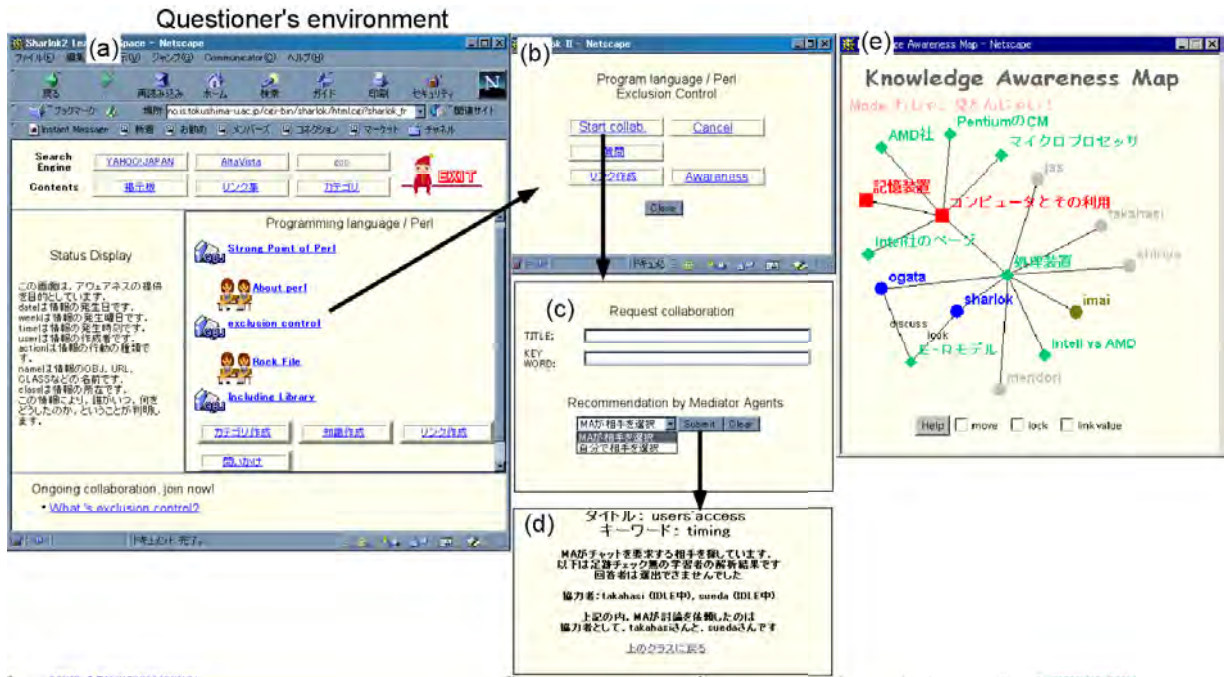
Questioner's environment

(a)
Sharlok2 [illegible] - Netscape
ファイル(F) 編集 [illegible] ジャンプ(G) Communicator(C) ヘルプ(H)
戻る 再読み込み ホーム 検索 ガイド 印刷 セキュリティ
ブックマーク 場所 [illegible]o.is.tokushima-u.ac.jp/cgi-bin/sharlok/html.cgi?sharlok_fr 関連サイト
Instant Message 特選 お勧め メンバーズ コネクション マーケット チャネル

Search Engine: YAHOO!JAPAN | AltaVista | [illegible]
Contents: 掲示板 | リンク集 | カテゴリ
EXIT

Status Display

この画面は、アウェアネスの種類を目的としています。
dateは情報の発生曜日です。
weekは情報の発生曜日です。
timeは情報の発生時刻です。
userは情報の作成者です。
actionは情報の行動の種類です。
nameは情報のOBJ, URL, CLASSなどの名前です。
classは情報の所在です。
この情報により、誰がいつ、何をどうしたのか、ということが判明します。

Programming language / Perl
Strong Point of Perl
About perl
exclusion control
Rock File
Including Library
カテゴリ作成 | 知識作成 | リンク作成
問いかけ

Ongoing collaboration, join now!
• What 's exclusion control?

ドキュメント: 完了。

(b)
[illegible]k II - Netscape
Program language / Perl
Exclusion Control
Start collab. | Cancel
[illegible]
リンク作成 | Awareness
Close

(c)
Request collaboration
TITLE:
KEY WORD:
Recommendation by Mediator Agents
MAが相手を選択 | Submit | Clear
MAが相手を選択
自分で相手を選択

(d)
タイトル: users'access
キーワード: timing
MAがチャットを要求する相手を探しています。
以下は定期チェック票の学習者の解析結果です
回答者は選出できませんでした
協力者: takahasi (IDLE中), sueda (IDLE中)
上記の内、MAが討論を依頼したのは
協力者として、takahasiさんと、suedaさんです
上のクラスに戻る

(e)
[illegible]e Awareness Map - Netscape
Knowledge Awareness Map
Mode: わいわい 見るんじゃい!
AMD社
PentiumのCM
マイクロプロセッサ
jas
記憶装置
コンピュータとその利用
takahasi
Intel社のページ
処理装置
shiraya
ogata
sharlok
imai
discuss
look
ビーロモデル
Intel vs AMD
mendori
Help | move | lock | link value